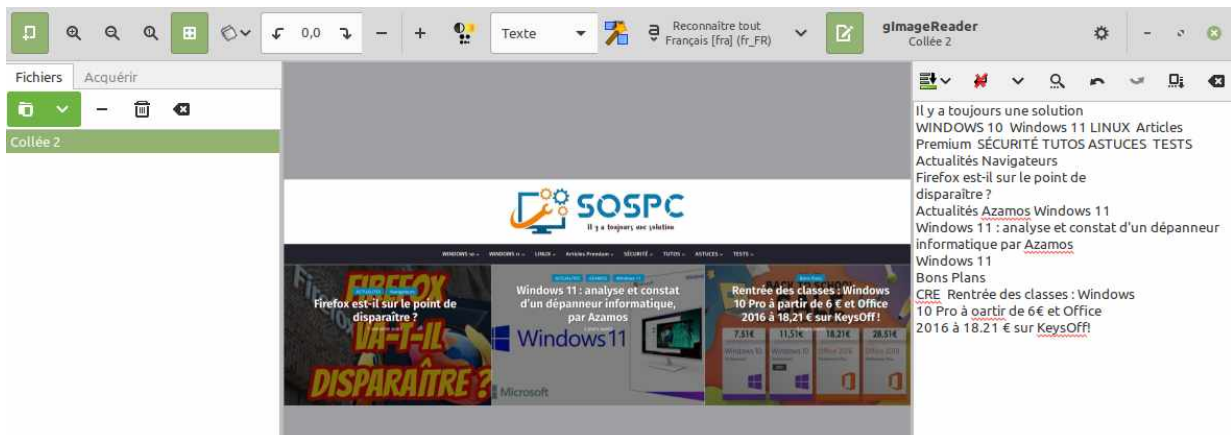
0,0

Texte

Reconnaître tout
Français [fra] (fr_FR)

gImageReader
Collée 2

Fichiers Acquérir

Collée 2

SOSPC
Il y a toujours une solution

WINDOWS 10 WINDOWS 11 LINUX Articles Premium SÉCURITÉ TUTOS ASTUCES TESTS

FIREFOX VA-T-IL DISPARAÎTRE ?

Actualités Navigateurs
Firefox est-il sur le point de disparaître ?

Actualités Azamos Windows 11
Windows 11 : analyse et constat d'un dépanneur informatique, par Azamos

Windows11

Microsoft

Bons Plans
Rentrée des classes : Windows 10 Pro à partir de 6 € et Office 2016 à 18,21 € sur KeysOff !

7,51€ 11,51€ 18,21€ 28,51€

Il y a toujours une solution
WINDOWS 10 Windows 11 LINUX Articles Premium SÉCURITÉ TUTOS ASTUCES TESTS
Actualités Navigateurs
Firefox est-il sur le point de disparaître ?
Actualités Azamos Windows 11
Windows 11 : analyse et constat d'un dépanneur informatique par Azamos
Windows 11
Bons Plans
CRE Rentrée des classes : Windows 10 Pro à oartir de 6€ et Office 2016 à 18.21 € sur KeysOff!